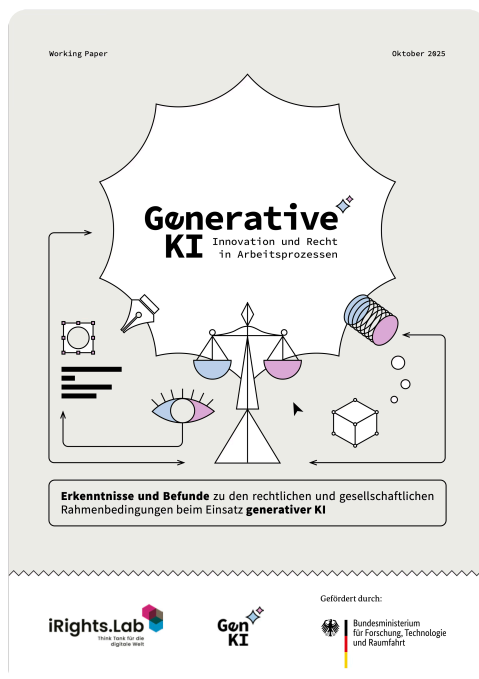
Working Paper

Oktober 2025

Generative KI

Innovation und Recht in Arbeitsprozessen

Erkenntnisse und Befunde zu den rechtlichen und gesellschaftlichen Rahmenbedingungen beim Einsatz generativer KI

iRights.Lab
Think Tank für die digitale Welt

GenKI

Gefördert durch:

Bundesministerium für Forschung, Technologie und Raumfahrt